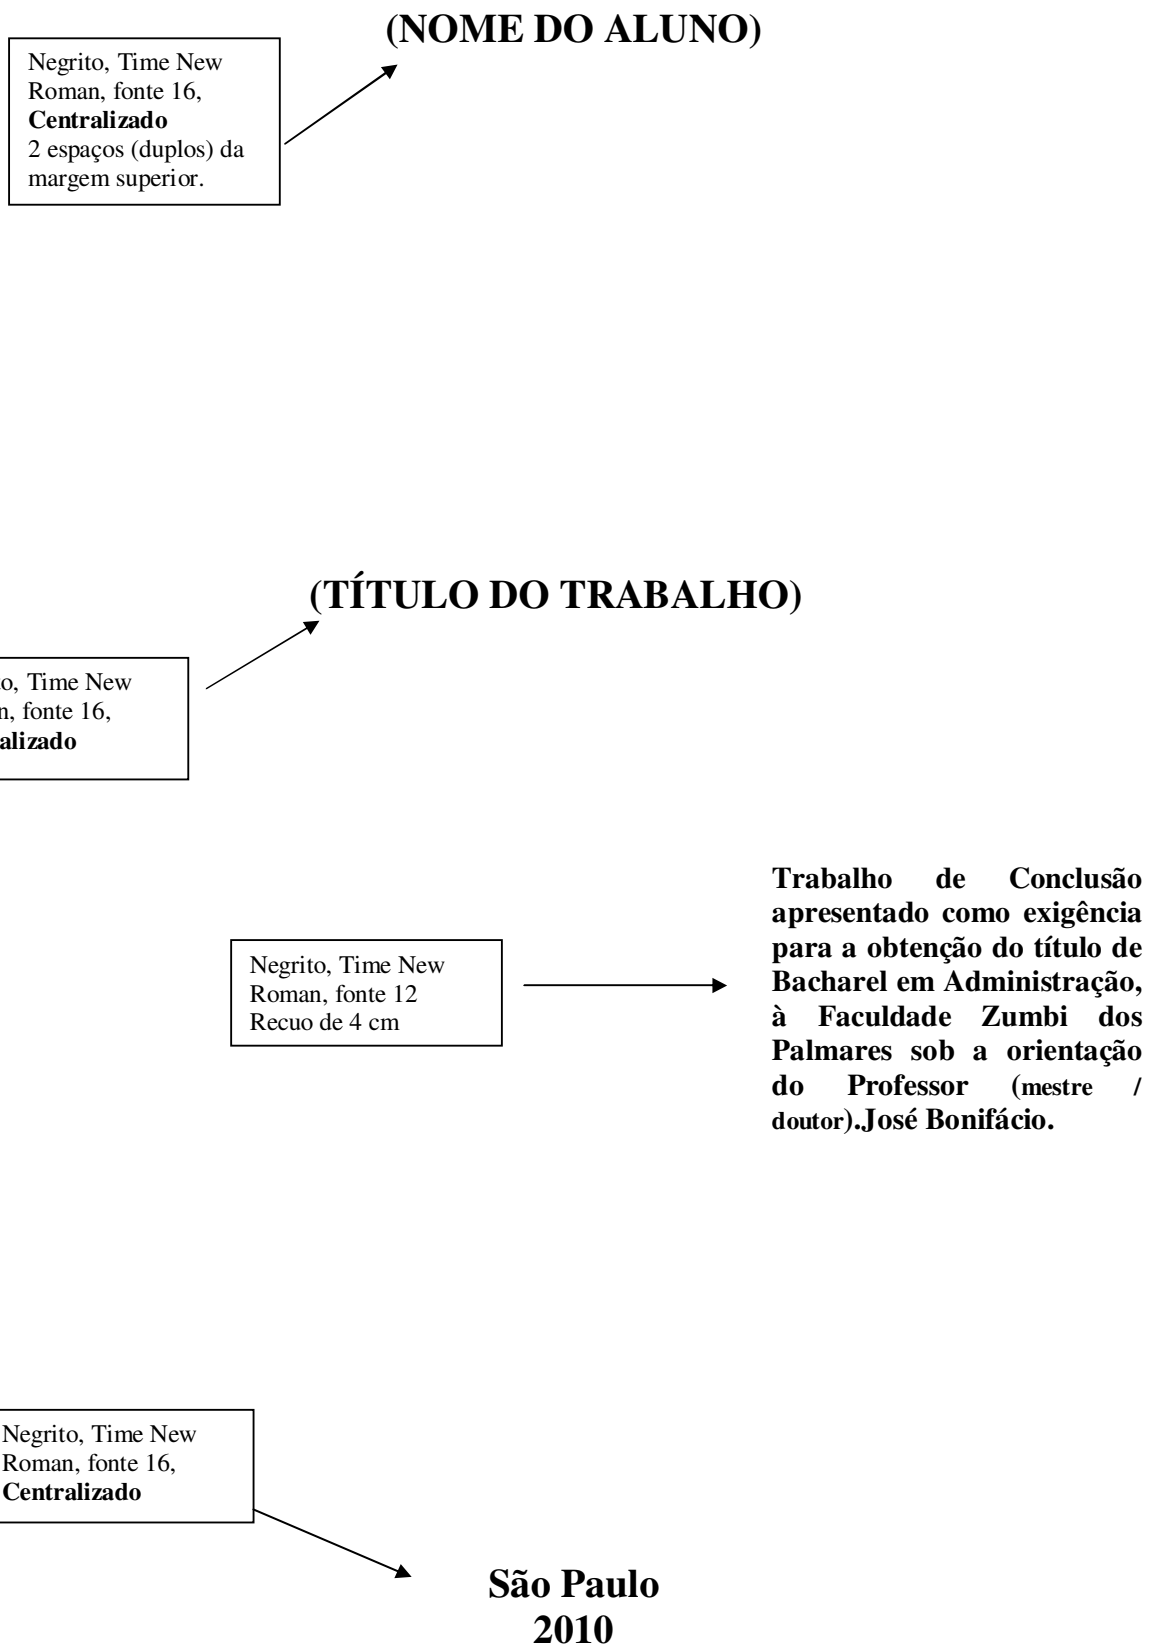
Negrito, Time New Roman, fonte 16, **Centralizado**
2 espaços (duplos) da margem superior.

**(NOME DO ALUNO)**

**(TÍTULO DO TRABALHO)**

o, Time New
n, fonte 16,
**alizado**

Negrito, Time New Roman, fonte 12
Recuo de 4 cm

**Trabalho de Conclusão apresentado como exigência para a obtenção do título de Bacharel em Administração, à Faculdade Zumbi dos Palmares sob a orientação do Professor (mestre / doutor).José Bonifácio.**

Negrito, Time New Roman, fonte 16, **Centralizado**

**São Paulo**
**2010**